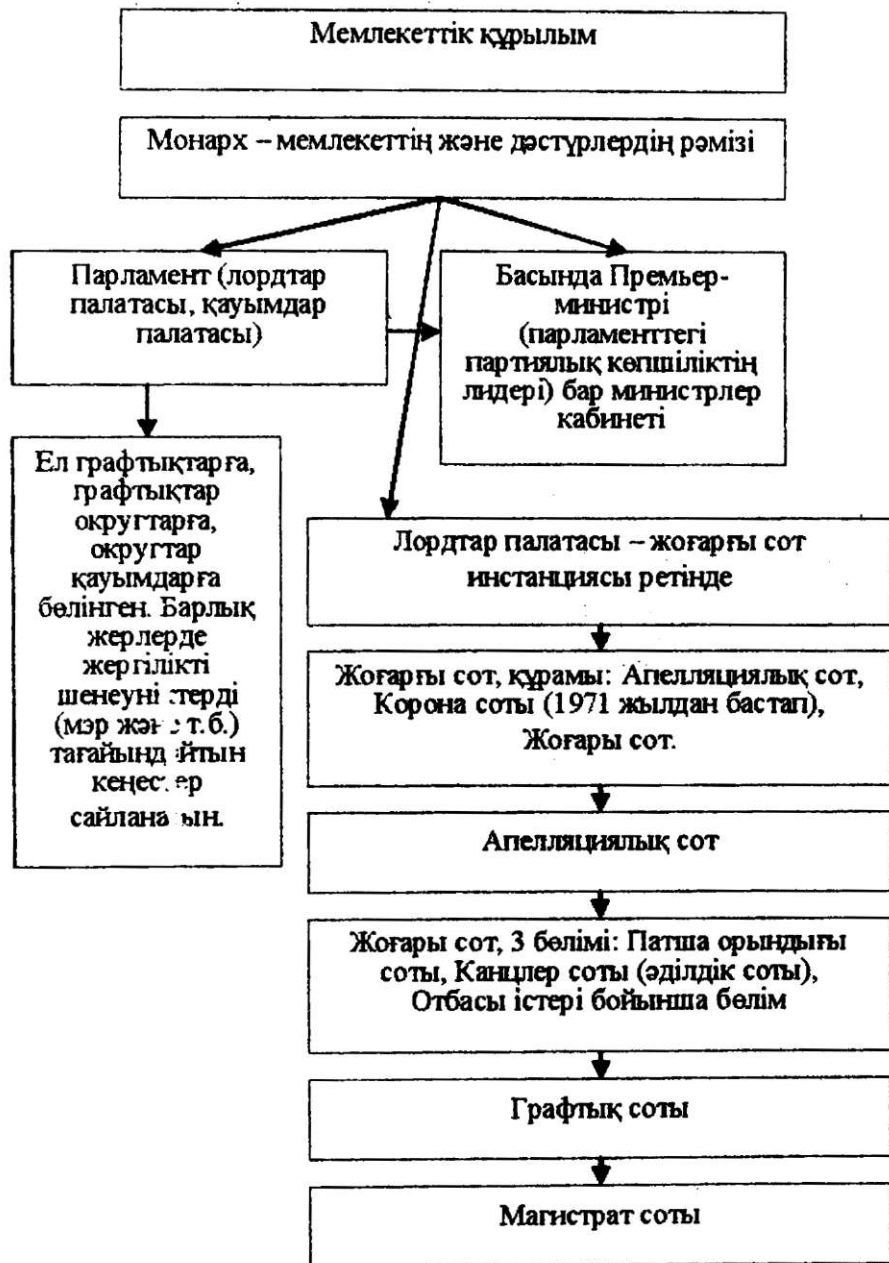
Мемлекеттік құрылым

Монарх – мемлекеттің және дәстүрлердің рәмізі

Парламент (лордтар палатасы, қауымдар палатасы)

Басында Премьер-министрі (парламенттегі партиялық көпшіліктің лидері) бар министрлер кабинеті

Ел графтықтарға, графтықтар округтарға, округтар қауымдарға бөлінген. Барлық жерлерде жергілікті шенеуні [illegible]терді (мэр жә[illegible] т.б.) тағайынд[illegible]йтын кеңес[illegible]ер сайлана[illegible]ын.

Лордтар палатасы – жоғарғы сот инстанциясы ретінде

Жоғарғы сот, құрамы: Апелляциялық сот, Корона соты (1971 жылдан бастап), Жоғары сот.

Апелляциялық сот

Жоғары сот, 3 бөлімі: Патша орындығы соты, Канцлер соты (әділдік соты), Отбасы істері бойынша бөлім

Графтық соты

Магистрат соты